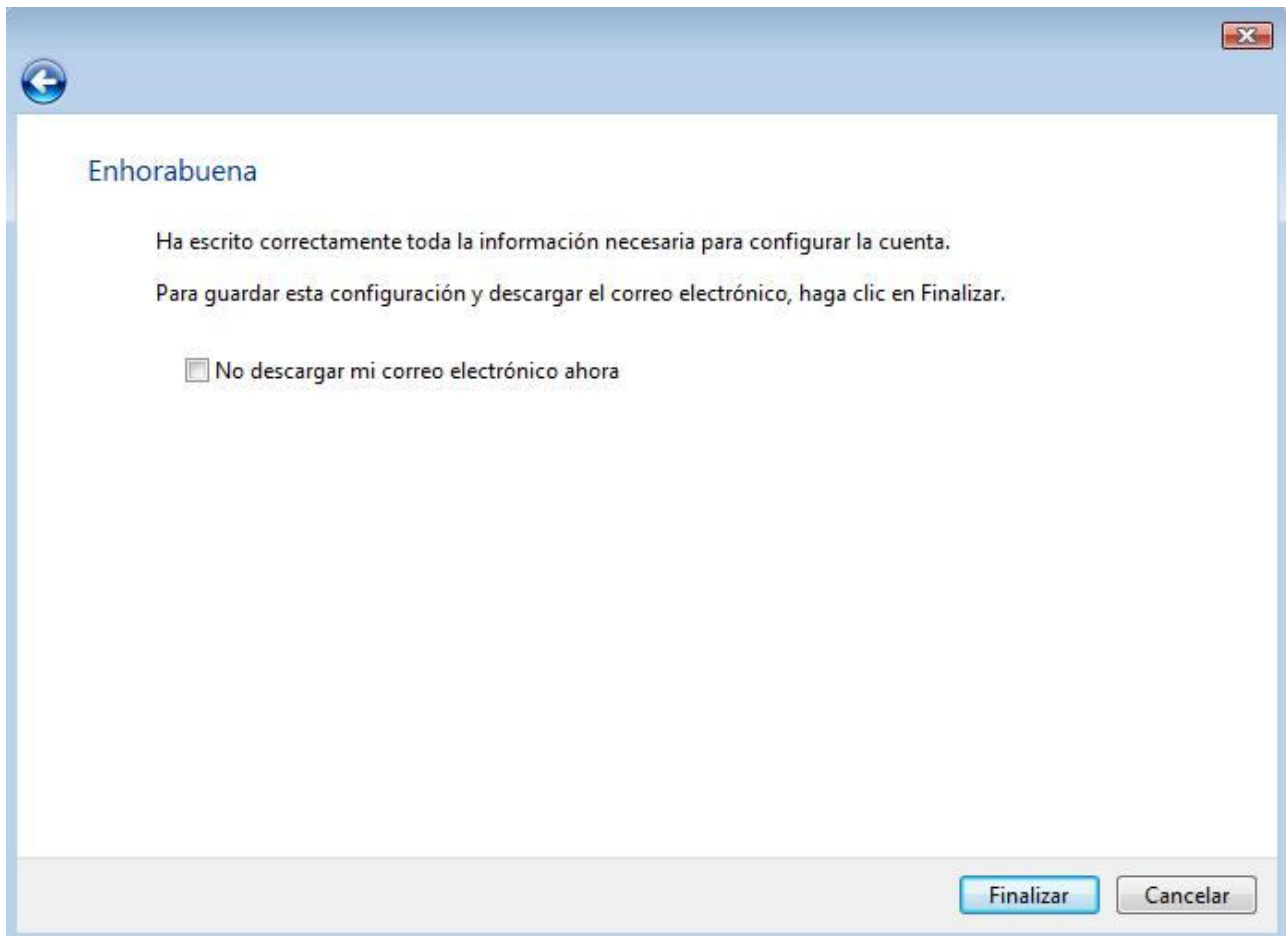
Enhorabuena

Ha escrito correctamente toda la información necesaria para configurar la cuenta.

Para guardar esta configuración y descargar el correo electrónico, haga clic en Finalizar.

No descargar mi correo electrónico ahora

Finalizar

Cancelar